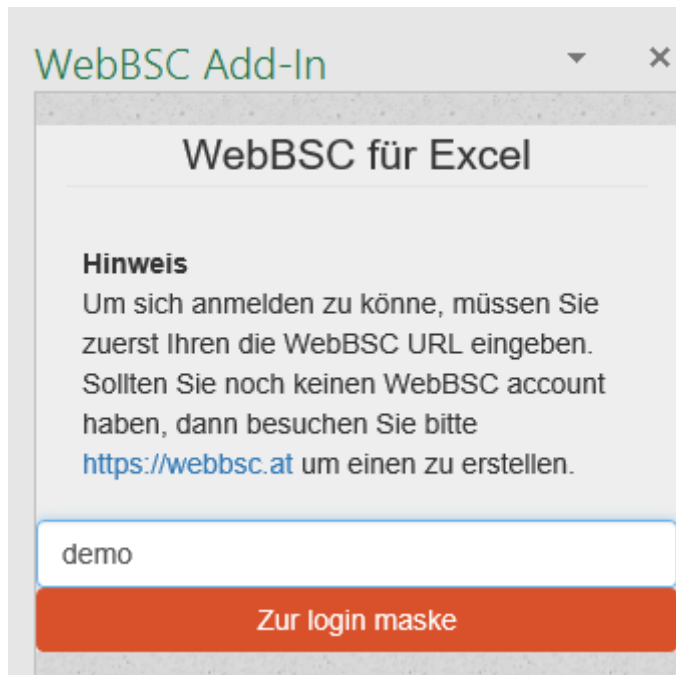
WebBSC Add-In

WebBSC für Excel

**Hinweis**
Um sich anmelden zu könne, müssen Sie zuerst Ihren die WebBSC URL eingeben. Sollten Sie noch keinen WebBSC account haben, dann besuchen Sie bitte https://webbsc.at um einen zu erstellen.

demo

Zur login maske